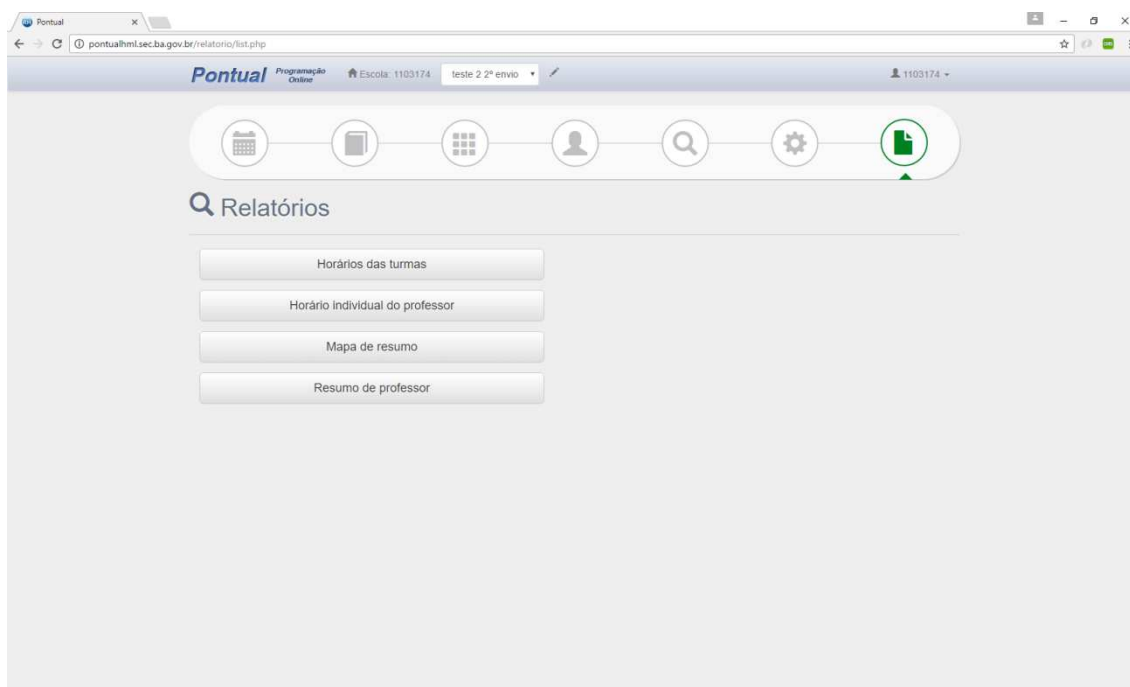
Pontual ×

pontualhml.sec.ba.gov.br/relatorio/list.php

Pontual Programação Online

Escola: 1103174

teste 2 2º envio

1103174

Relatórios

Horários das turmas

Horário individual do professor

Mapa de resumo

Resumo de professor